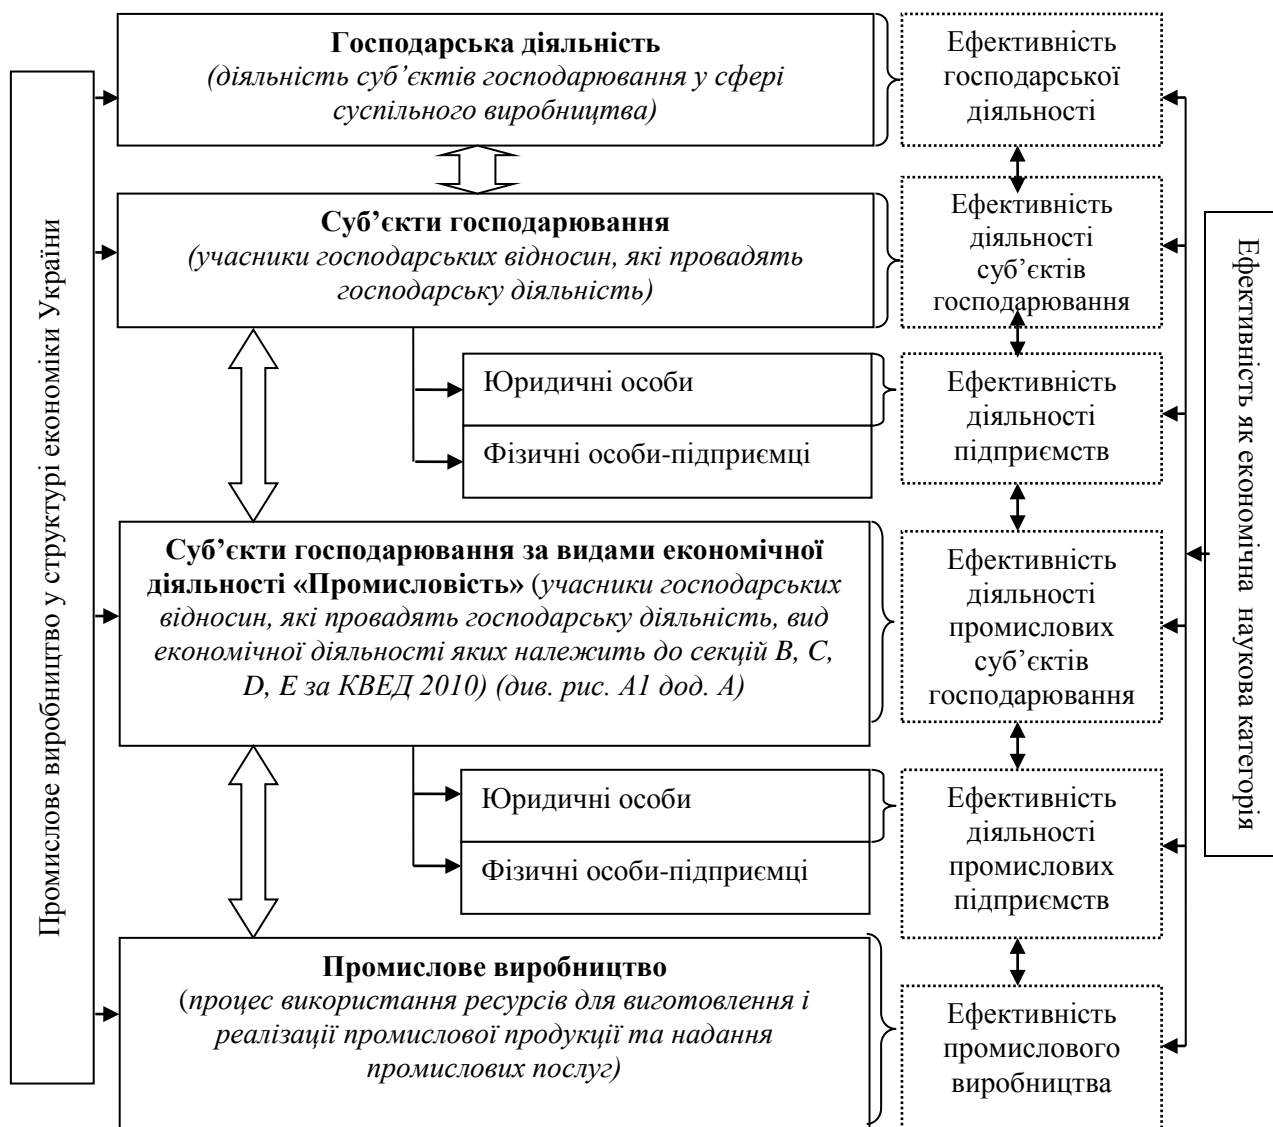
Промислове виробництво у структурі економіки України

Господарська діяльність
(діяльність суб'єктів господарювання у сфері суспільного виробництва)

Суб'єкти господарювання
(учасники господарських відносин, які провадять господарську діяльність)

Юридичні особи

Фізичні особи-підприємці

Суб'єкти господарювання за видами економічної діяльності «Промисловість» (учасники господарських відносин, які провадять господарську діяльність, вид економічної діяльності яких належить до секцій B, C, D, E за КВЕД 2010) (див. рис. А1 дод. А)

Юридичні особи

Фізичні особи-підприємці

Промислове виробництво
(процес використання ресурсів для виготовлення і реалізації промислової продукції та надання промислових послуг)

Ефективність господарської діяльності

Ефективність діяльності суб'єктів господарювання

Ефективність діяльності підприємств

Ефективність діяльності промислових суб'єктів господарювання

Ефективність діяльності промислових підприємств

Ефективність промислового виробництва

Ефективність як економічна наукова категорія